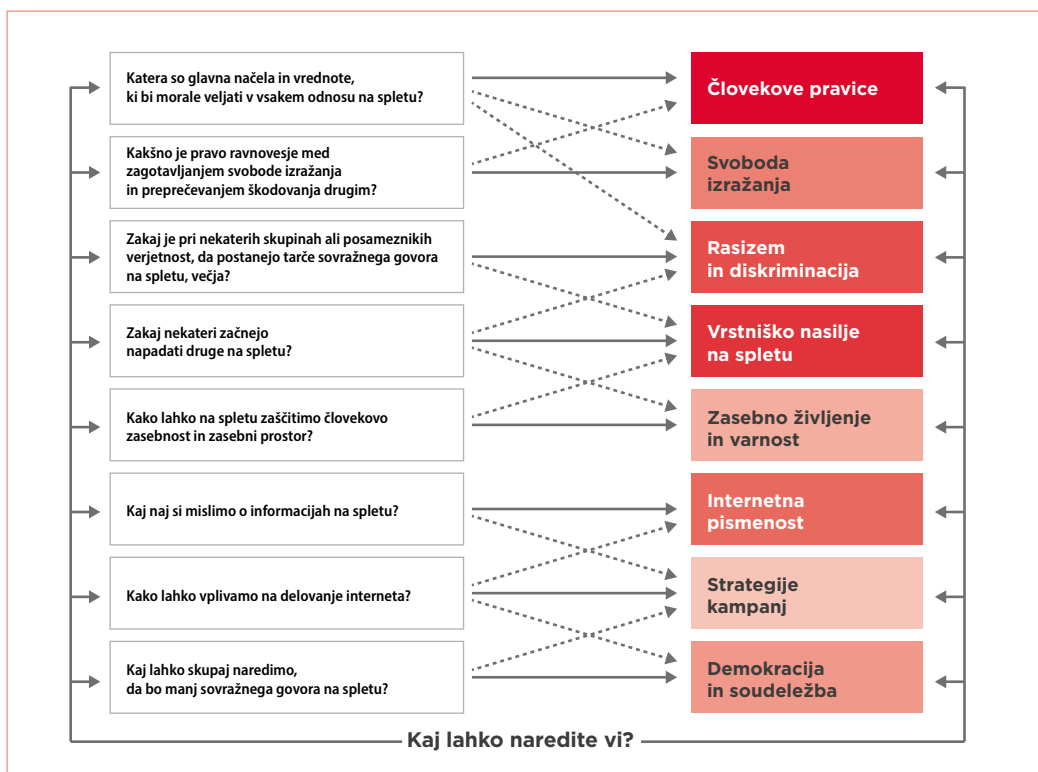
Katera so glavna načela in vrednote, ki bi morale veljati v vsakem odnosu na spletu?

Kakšno je pravo ravnovesje med zagotavljanjem svobode izražanja in preprečevanjem škodovanja drugim?

Zakaj je pri nekaterih skupinah ali posameznikih verjetnost, da postanejo tarče sovražnega govora na spletu, večja?

Zakaj nekateri začnejo napadati druge na spletu?

Kako lahko na spletu zaščitimo človekovo zasebnost in zasebni prostor?

Kaj naj si mislimo o informacijah na spletu?

Kako lahko vplivamo na delovanje interneta?

Kaj lahko skupaj naredimo, da bo manj sovražnega govora na spletu?

Človekove pravice

Svoboda izražanja

Rasizem in diskriminacija

Vrstniško nasilje na spletu

Zasebno življenje in varnost

Internetna pismenost

Strategije kampanj

Demokracija in soudeležba

Kaj lahko naredite vi?